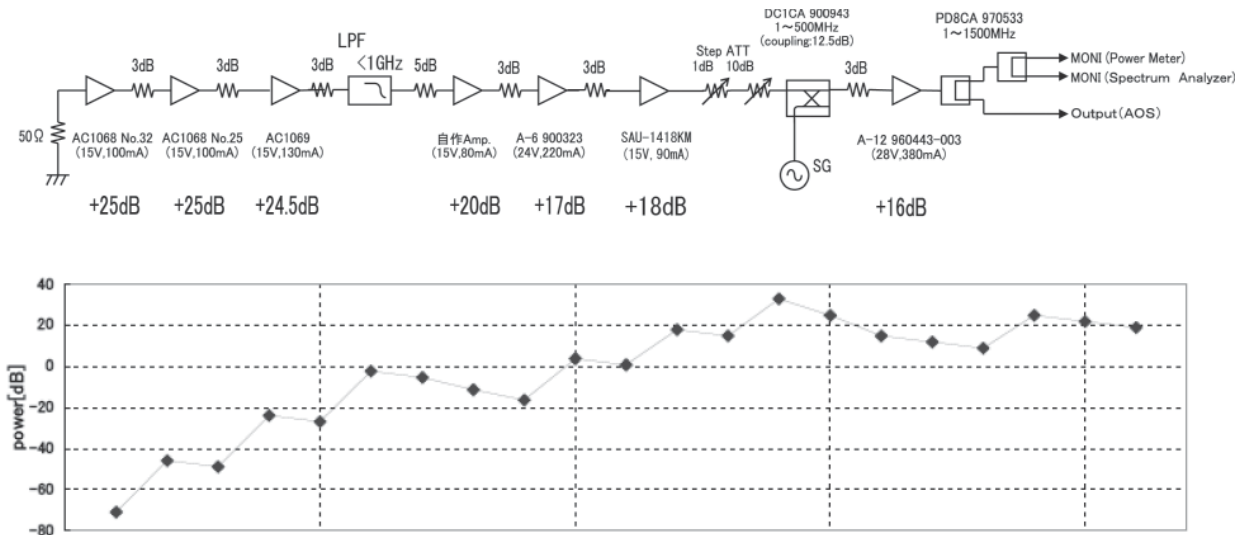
LPF
3dB 3dB 3dB <1GHz 5dB 3dB 3dB
Step ATT 1dB 10dB
DC1CA 900943 1~500MHz (coupling:12.5dB)
3dB
PD8CA 970533 1~1500MHz
MONI (Power Meter)
MONI (Spectrum Analyzer)
Output(AOS)
50Ω
AC1068 No.32 (15V,100mA)
AC1068 No.25 (15V,100mA)
AC1069 (15V,130mA)
自作Amp. (15V,80mA)
A-6 900323 (24V,220mA)
SAU-1418KM (15V, 90mA)
SG
A-12 960443-003 (28V,380mA)
+25dB +25dB +24.5dB +20dB +17dB +18dB +16dB

40
20
0
-20
-40
-60
-80
power[dB]